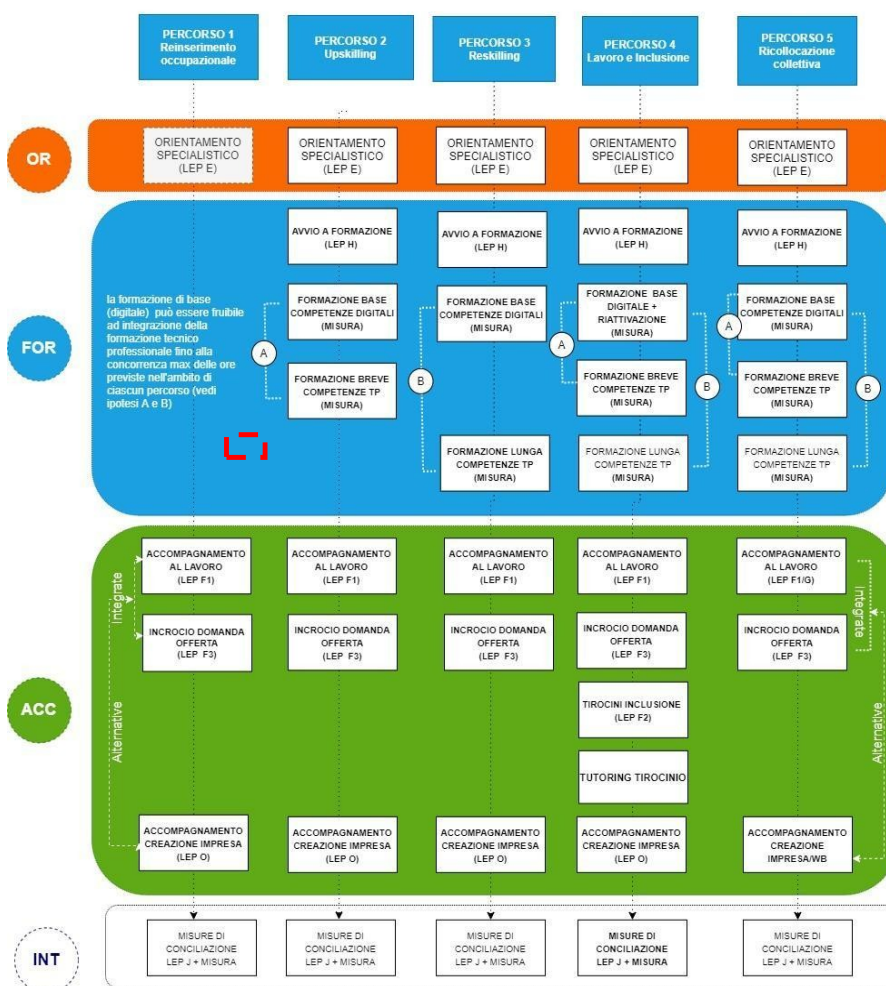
PERCORSO 1
Reinserimento occupazionale

PERCORSO 2
Upskilling

PERCORSO 3
Reskilling

PERCORSO 4
Lavoro e Inclusione

PERCORSO 5
Ricollocazione collettiva

OR

ORIENTAMENTO SPECIALISTICO (LEP E)

ORIENTAMENTO SPECIALISTICO (LEP E)

ORIENTAMENTO SPECIALISTICO (LEP E)

ORIENTAMENTO SPECIALISTICO (LEP E)

ORIENTAMENTO SPECIALISTICO (LEP E)

FOR

la formazione di base (digitale) può essere fruibile ad integrazione della formazione tecnico professionale fino alla concorrenza max delle ore previste nell'ambito di ciascun percorso (vedi ipotesi A e B)

AVVIO A FORMAZIONE (LEP H)

FORMAZIONE BASE COMPETENZE DIGITALI (MISURA)

A

FORMAZIONE BREVE COMPETENZE TP (MISURA)

AVVIO A FORMAZIONE (LEP H)

FORMAZIONE BASE COMPETENZE DIGITALI (MISURA)

B

FORMAZIONE LUNGA COMPETENZE TP (MISURA)

AVVIO A FORMAZIONE (LEP H)

FORMAZIONE BASE DIGITALE + RIATTIVAZIONE (MISURA)

A

FORMAZIONE BREVE COMPETENZE TP (MISURA)

B

FORMAZIONE LUNGA COMPETENZE TP (MISURA)

AVVIO A FORMAZIONE (LEP H)

FORMAZIONE BASE COMPETENZE DIGITALI (MISURA)

A

FORMAZIONE BREVE COMPETENZE TP (MISURA)

B

FORMAZIONE LUNGA COMPETENZE TP (MISURA)

ACC

Integrate

Alternative

ACCOMPAGNAMENTO AL LAVORO (LEP F1)

INCROCIO DOMANDA OFFERTA (LEP F3)

ACCOMPAGNAMENTO CREAZIONE IMPRESA (LEP O)

ACCOMPAGNAMENTO AL LAVORO (LEP F1)

INCROCIO DOMANDA OFFERTA (LEP F3)

ACCOMPAGNAMENTO CREAZIONE IMPRESA (LEP O)

ACCOMPAGNAMENTO AL LAVORO (LEP F1)

INCROCIO DOMANDA OFFERTA (LEP F3)

ACCOMPAGNAMENTO CREAZIONE IMPRESA (LEP O)

ACCOMPAGNAMENTO AL LAVORO (LEP F1)

INCROCIO DOMANDA OFFERTA (LEP F3)

TIROCINI INCLUSIONE (LEP F2)

TUTORING TIROCINIO

ACCOMPAGNAMENTO CREAZIONE IMPRESA (LEP O)

ACCOMPAGNAMENTO AL LAVORO (LEP F1/G)

Integrate

INCROCIO DOMANDA OFFERTA (LEP F3)

Alternative

ACCOMPAGNAMENTO CREAZIONE IMPRESA/WB

INT

MISURE DI CONCILIAZIONE LEP J + MISURA

MISURE DI CONCILIAZIONE LEP J + MISURA

MISURE DI CONCILIAZIONE LEP J + MISURA

MISURE DI CONCILIAZIONE LEP J + MISURA

MISURE DI CONCILIAZIONE LEP J + MISURA